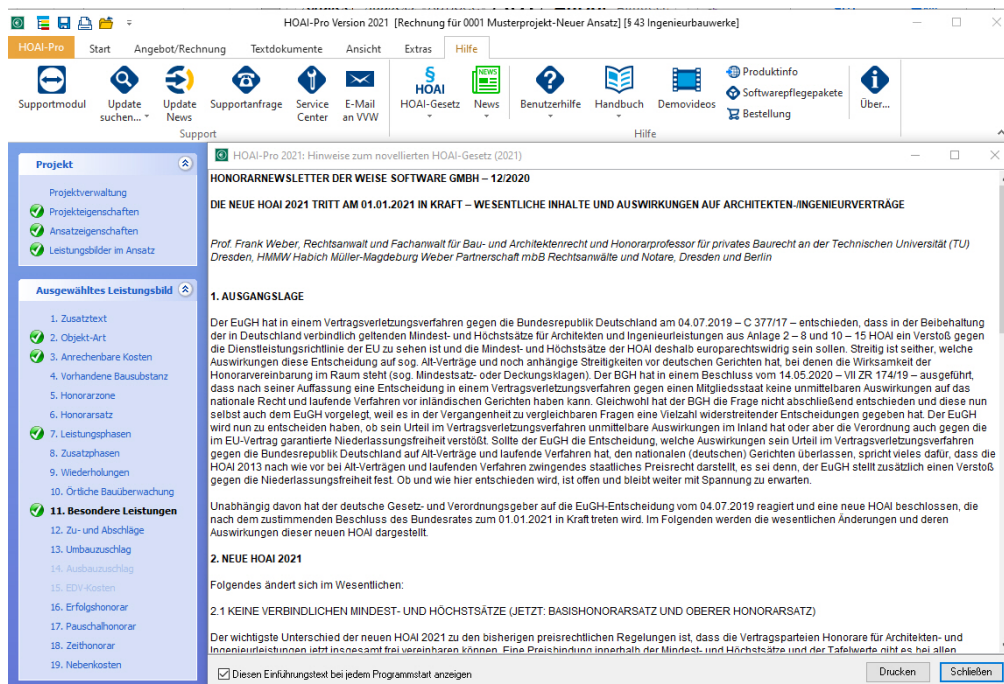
HOAI-Pro Version 2021 [Rechnung für 0001 Musterprojekt-Neuer Ansatz] [§ 43 Ingenieurbauwerke]

HOAI-Pro | Start | Angebot/Rechnung | Textdokumente | Ansicht | Extras | Hilfe

Supportmodul | Update suchen... | Update News | Supportanfrage | Service Center | E-Mail an VVW | HOAI HOAI-Gesetz | NEWS News | Benutzerhilfe | Handbuch | Demovideos | Produktinfo | Softwarepflegepakete | Bestellung | Über...

Support | Hilfe

Projekt

Projektverwaltung
Projekteigenschaften
Ansatzeigenschaften
Leistungsbilder im Ansatz

Ausgewähltes Leistungsbild

1. Zusatztext
2. Objekt-Art
3. Anrechenbare Kosten
4. Vorhandene Bausubstanz
5. Honorarzone
6. Honorarsatz
7. Leistungsphasen
8. Zusatzphasen
9. Wiederholungen
10. Örtliche Bauüberwachung
11. Besondere Leistungen
12. Zu- und Abschläge
13. Umbauzuschlag
14. Ausbauzuschlag
15. EDV-Kosten
16. Erfolgshonorar
17. Pauschalhonorar
18. Zeithonorar
19. Nebenkosten

HOAI-Pro 2021: Hinweise zum novellierten HOAI-Gesetz (2021)

HONORARNEWSLETTER DER WEISE SOFTWARE GMBH – 12/2020

DIE NEUE HOAI 2021 TRITT AM 01.01.2021 IN KRAFT – WESENTLICHE INHALTE UND AUSWIRKUNGEN AUF ARCHITEKTEN-/INGENIEURVERTRÄGE

Prof. Frank Weber, Rechtsanwalt und Fachanwalt für Bau- und Architektenrecht und Honorarprofessor für privates Baurecht an der Technischen Universität (TU) Dresden, HMMW Habich Müller-Magdeburg Weber Partnerschaft mbB Rechtsanwälte und Notare, Dresden und Berlin

1. AUSGANGSLAGE

Der EuGH hat in einem Vertragsverletzungsverfahren gegen die Bundesrepublik Deutschland am 04.07.2019 – C 377/17 – entschieden, dass in der Beibehaltung der in Deutschland verbindlich geltenden Mindest- und Höchstsätze für Architekten und Ingenieurleistungen aus Anlage 2 – 8 und 10 – 15 HOAI ein Verstoß gegen die Dienstleistungsrichtlinie der EU zu sehen ist und die Mindest- und Höchstsätze der HOAI deshalb europarechtswidrig sein sollen. Streitig ist seither, welche Auswirkungen diese Entscheidung auf sog. Alt-Verträge und noch anhängige Streitigkeiten vor deutschen Gerichten hat, bei denen die Wirksamkeit der Honorarvereinbarung im Raum steht (sog. Mindestsatz- oder Deckungsklagen). Der BGH hat in einem Beschluss vom 14.05.2020 – VII ZR 174/19 – ausgeführt, dass nach seiner Auffassung eine Entscheidung in einem Vertragsverletzungsverfahren gegen einen Mitgliedsstaat keine unmittelbaren Auswirkungen auf das nationale Recht und laufende Verfahren vor inländischen Gerichten haben kann. Gleichwohl hat der BGH die Frage nicht abschließend entschieden und diese nun selbst auch dem EuGH vorgelegt, weil es in der Vergangenheit zu vergleichbaren Fragen eine Vielzahl widerstreitender Entscheidungen gegeben hat. Der EuGH wird nun zu entscheiden haben, ob sein Urteil im Vertragsverletzungsverfahren unmittelbare Auswirkungen im Inland hat oder aber die Verordnung auch gegen die im EU-Vertrag garantierte Niederlassungsfreiheit verstößt. Sollte der EuGH die Entscheidung, welche Auswirkungen sein Urteil im Vertragsverletzungsverfahren gegen die Bundesrepublik Deutschland auf Alt-Verträge und laufende Verfahren hat, den nationalen (deutschen) Gerichten überlassen, spricht vieles dafür, dass die HOAI 2013 nach wie vor bei Alt-Verträgen und laufenden Verfahren zwingendes staatliches Preisrecht darstellt, es sei denn, der EuGH stellt zusätzlich einen Verstoß gegen die Niederlassungsfreiheit fest. Ob und wie hier entschieden wird, ist offen und bleibt weiter mit Spannung zu erwarten.

Unabhängig davon hat der deutsche Gesetz- und Verordnungsgeber auf die EuGH-Entscheidung vom 04.07.2019 reagiert und eine neue HOAI beschlossen, die nach dem zustimmenden Beschluss des Bundesrates zum 01.01.2021 in Kraft treten wird. Im Folgenden werden die wesentlichen Änderungen und deren Auswirkungen dieser neuen HOAI dargestellt.

2. NEUE HOAI 2021

Folgendes ändert sich im Wesentlichen:

2.1 KEINE VERBINDLICHEN MINDEST- UND HÖCHSTSÄTZE (JETZT: BASISHONORARSATZ UND OBERER HONORARSATZ)

Der wichtigste Unterschied der neuen HOAI 2021 zu den bisherigen preisrechtlichen Regelungen ist, dass die Vertragsparteien Honorare für Architekten- und Ingenieurleistungen jetzt insgesamt frei vereinbaren können. Eine Preisbindung innerhalb der Mindest- und Höchstsätze und der Tafelwerte gibt es bei allen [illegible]

Diesen Einführungstext bei jedem Programmstart anzeigen

Drucken | Schließen